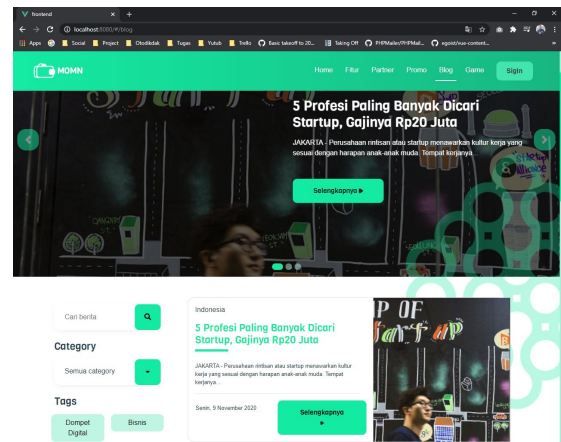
frontend
localhost:8080/#/blog
Apps Social Project Otodidak Tugas Yutub Trello Basic takeoff to 20... Taking Off PHPMailer/PHPMail... egoist/vue-content...

MOMN
Home Fitur Partner Promo Blog Game
Signin

5 Profesi Paling Banyak Dicari Startup, Gajinya Rp20 Juta
JAKARTA - Perusahaan rintisan atau startup menawarkan kultur kerja yang sesuai dengan harapan anak-anak muda. Tempat kerjanya...
Selengkapnya ▸

Cari berita
Category
Semua category
Tags
Dompet Digital
Bisnis

Indonesia
5 Profesi Paling Banyak Dicari Startup, Gajinya Rp20 Juta
JAKARTA - Perusahaan rintisan atau startup menawarkan kultur kerja yang sesuai dengan harapan anak-anak muda. Tempat kerjanya...
Senin, 9 November 2020
Selengkapnya ▸